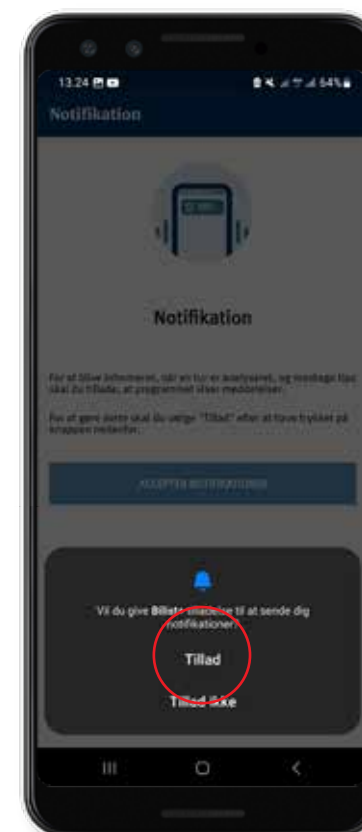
13.24

64%

Notifikation

Notifikation

For at blive informeret, når en tur er analyseret, og modtage tips skal du tillade, at programmet siver meddelelser.

For at gøre dette skal du vælge "Tillad" efter at have trykket på knappen nedenfor.

ACCEPTER NOTIFIKATIONER

Vil du give Billat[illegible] tilladelse til at sende dig notifikationer?

Tillad

Tillad ikke